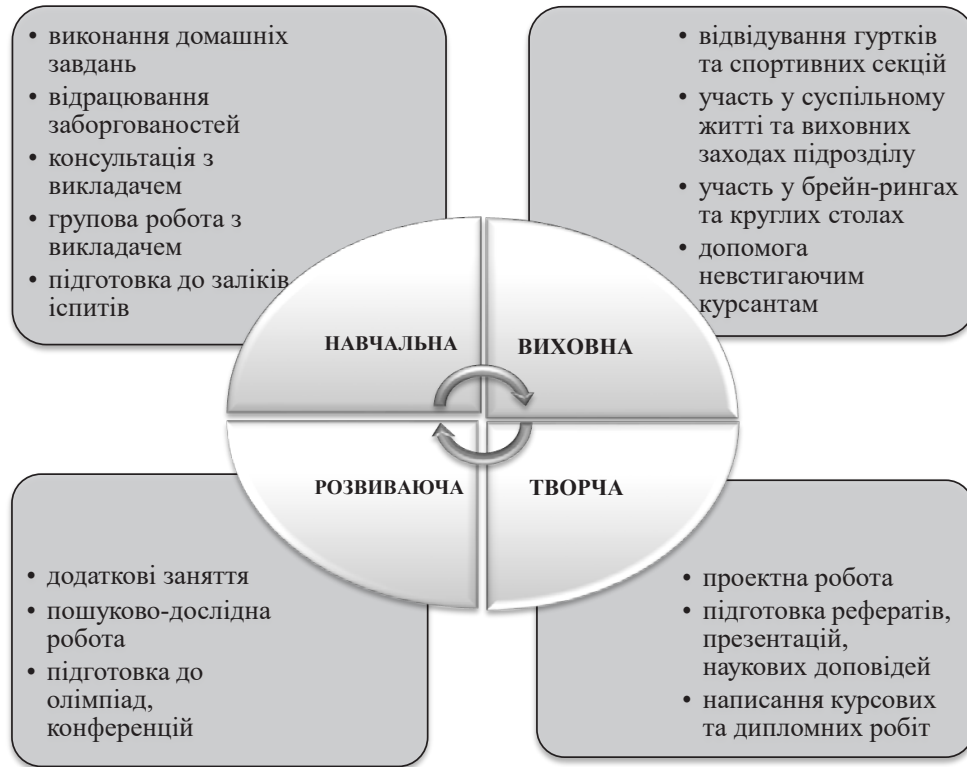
• виконання домашніх завдань
• відрацювання заборгованостей
• консультація з викладачем
• групова робота з викладачем
• підготовка до заліків іспитів

• відвідування гуртків та спортивних секцій
• участь у суспільному житті та виховних заходах підрозділу
• участь у брейн-рингах та круглих столах
• допомога невстигаючим курсантам

НАВЧАЛЬНА

ВИХОВНА

РОЗВИВАЮЧА

ТВОРЧА

• додаткові заняття
• пошуково-дослідна робота
• підготовка до олімпіад, конференцій

• проектна робота
• підготовка рефератів, презентацій, наукових доповідей
• написання курсових та дипломних робіт